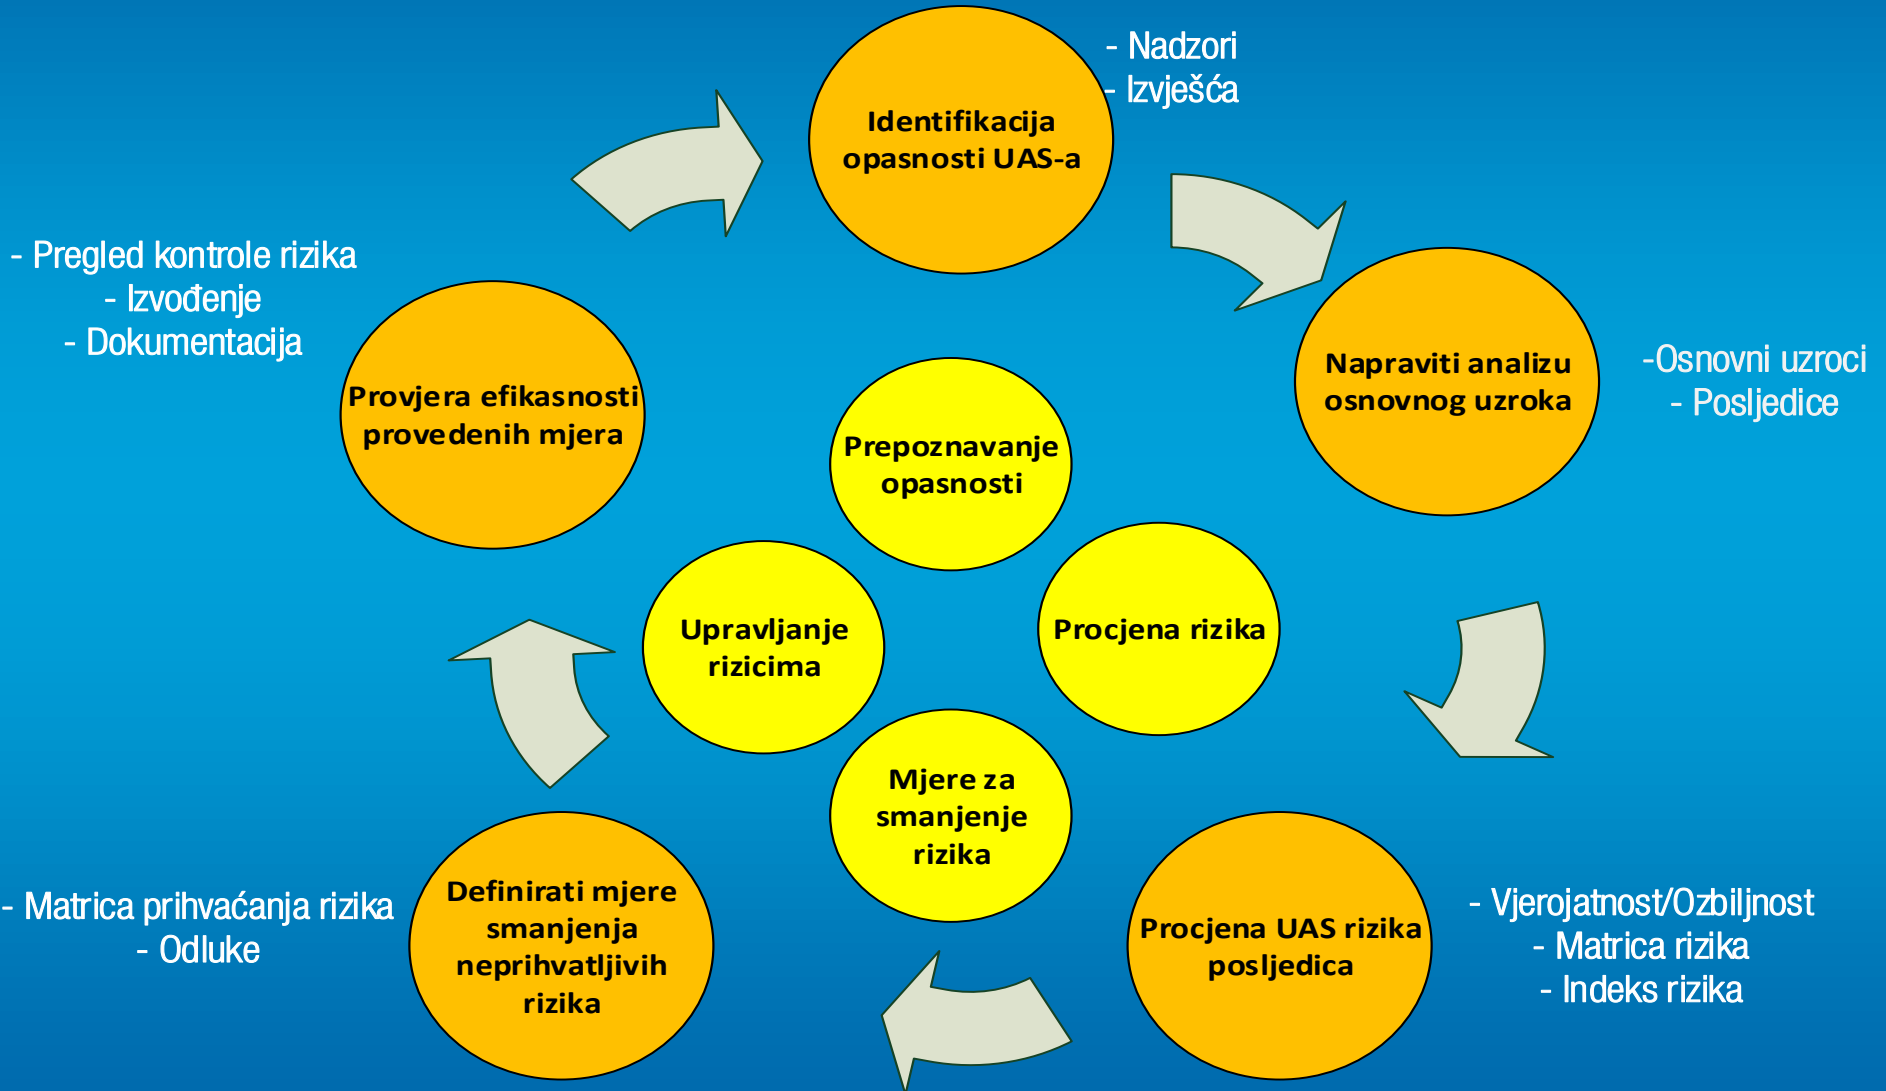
Identifikacija opasnosti UAS-a

- Nadzori
- Izvješća

Napraviti analizu osnovnog uzroka

-Osnovni uzroci
- Posljedice

Procjena UAS rizika posljedica

- Vjerojatnost/Ozbiljnost
- Matrica rizika
- Indeks rizika

Definirati mjere smanjenja neprihvatljivih rizika

- Matrica prihvaćanja rizika
- Odluke

Provjera efikasnosti provedenih mjera

- Pregled kontrole rizika
- Izvođenje
- Dokumentacija

Prepoznavanje opasnosti

Procjena rizika

Mjere za smanjenje rizika

Upravljanje rizicima